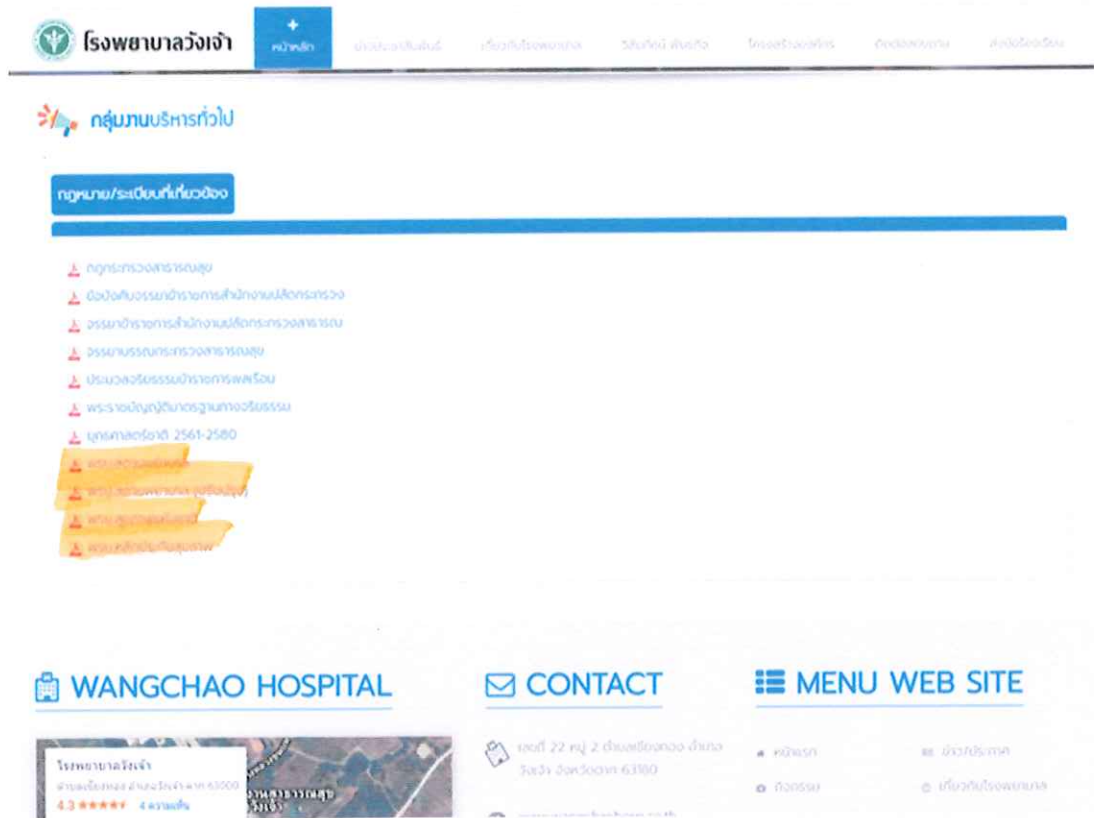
โรงพยาบาลวังเจ้า

หน้าหลัก

ข่าวประชาสัมพันธ์ | เกี่ยวกับโรงพยาบาล | วิสัยทัศน์ พันธกิจ | โครงสร้างองค์กร | ติดต่อสอบถาม | ลงข้อร้องเรียน

กลุ่มงานบริหารทั่วไป

กฎหมาย/ระเบียบที่เกี่ยวข้อง

กฎกระทรวงสาธารณสุข

ข้อบังคับจรรยาข้าราชการสำนักงานปลัดกระทรวง

จรรยาข้าราชการสำนักงานปลัดกระทรวงสาธารณ

จรรยาบรรณกระทรวงสาธารณสุข

ประมวลจริยธรรมข้าราชการพลเรือน

พระราชบัญญัติมาตรฐานทางจริยธรรม

ยุทธศาสตร์ชาติ 2561-2580

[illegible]

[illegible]

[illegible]

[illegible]

WANGCHAO HOSPITAL

โรงพยาบาลวังเจ้า

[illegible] 63000

4.3 ★★★★★ 4 ความเห็น

CONTACT

เลขที่ 22 หมู่ 2 ตำบลเชียงทอง อำเภอวังเจ้า จังหวัดตาก 63180

MENU WEB SITE

หน้าแรก

ข่าวประกาศ

กิจกรรม

เกี่ยวกับโรงพยาบาล